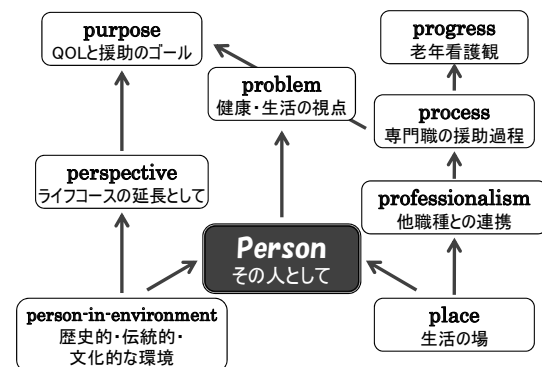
purpose
QOLと援助のゴール

progress
老年看護観

problem
健康・生活の視点

process
専門職の援助過程

perspective
ライフコースの延長として

professionalism
他職種との連携

Person
その人として

person-in-environment
歴史的・伝統的・
文化的な環境

place
生活の場